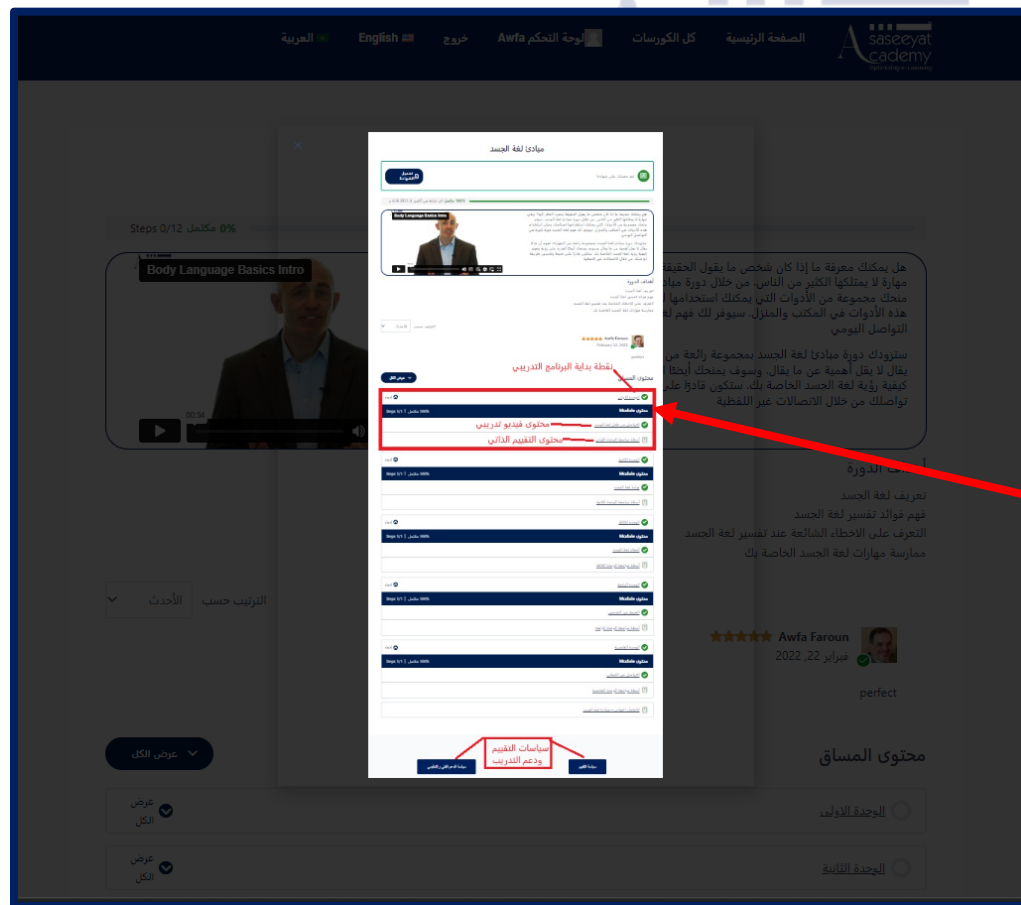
Asaseeyat Academy

الصفحة الرئيسية   كل الكورسات   لوحة التحكم Awfa   خروج   English   العربية

مبادئ لغة الجسد

0% مكتمل   Steps 0/12

Body Language Basics Intro

00:34

هل يمكنك معرفة ما إذا كان شخص ما يقول الحقيقة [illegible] مهارة لا يمتلكها الكثير من الناس، من خلال دورة مبادئ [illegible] منحك مجموعة من الأدوات التي يمكنك استخدامها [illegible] هذه الأدوات في المكتب والمنزل، سيوفر لك فهم لغة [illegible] التواصل اليومي

ستزودك دورة مبادئ لغة الجسد بمجموعة رائعة من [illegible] يقال لا يقل أهمية عن ما يقال. وسوف يمنحك أيضا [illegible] كيفية رؤية لغة الجسد الخاصة بك، ستكون قادرًا على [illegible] تواصلك من خلال الاتصالات غير اللفظية

أهداف الدورة
تعريف لغة الجسد
فهم فوائد تفسير لغة الجسد
التعرف على الأخطاء الشائعة عند تفسير لغة الجسد
ممارسة مهارات لغة الجسد الخاصة بك

الترتيب حسب   الأحدث

Awfa Faroun
فبراير 22, 2022
perfect

نقطة بداية البرنامج التدريبي
محتوى فيديو تدريبي
محتوى التقييم الذاتي
سياسات التقييم ودعم التدريب

محتوى المساق
عرض الكل
الوحدة الأولى   عرض الكل
الوحدة الثانية   عرض الكل